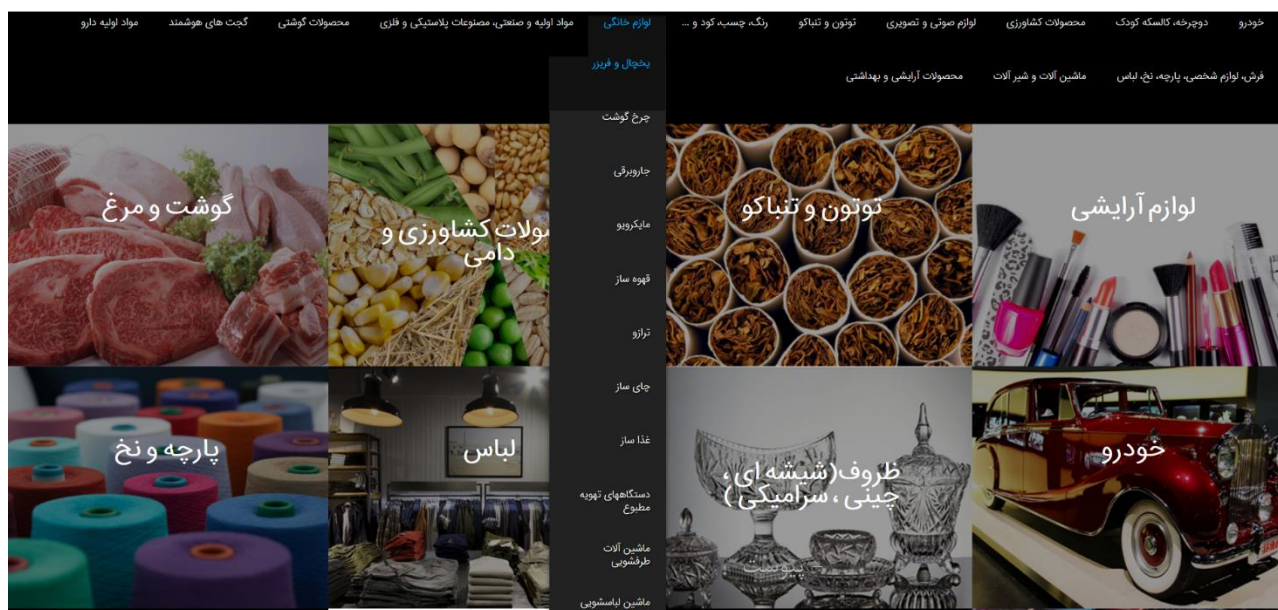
خودرو دوچرخه، کالسکه کودک محصولات کشاورزی لوازم صوتی و تصویری توتون و تنباکو رنگ، چسب، کود و ... لوازم خانگی مواد اولیه و صنعتی، مصنوعات پلاستیکی و فلزی محصولات گوشتی گجت های هوشمند مواد اولیه دارو

فرش، لوازم شخصی، پارچه، نخ، لباس ماشین آلات و شیر آلات محصولات آرایشی و بهداشتی

یخچال و فریزر
چرخ گوشت
جاروبرقی
مایکروویو
قهوه ساز
ترازو
چای ساز
غذا ساز
دستگاههای تهویه مطبوع
ماشین آلات ظرفشویی
ماشین لباسشویی

لوازم آرایشی
توتون و تنباکو
صولات کشاورزی و دامی
گوشت و مرغ

خودرو
ظروف(شیشه ای، چینی ، سرامیکی )
لباس
پارچه و نخ